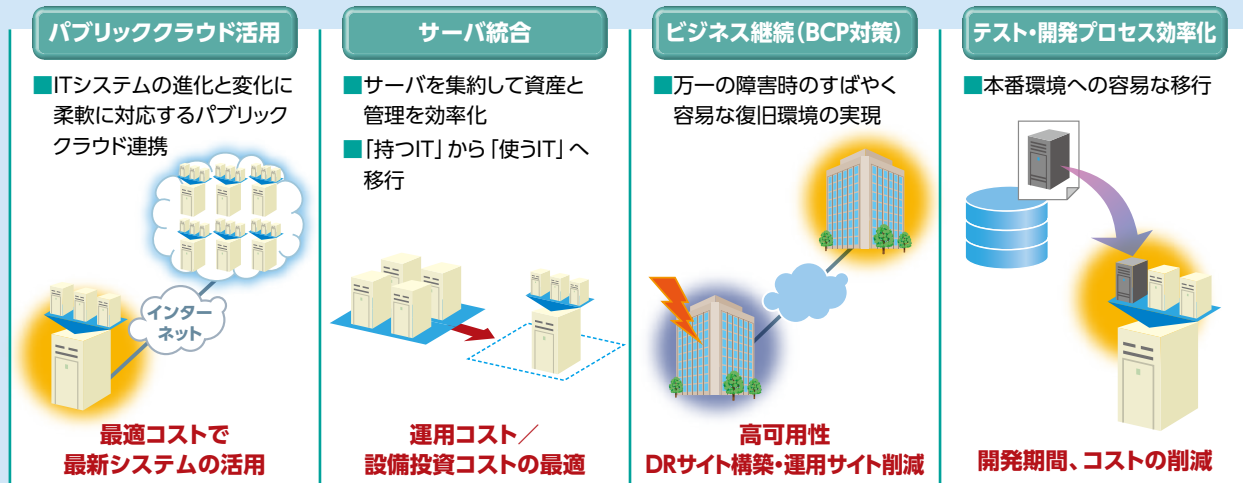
パブリッククラウド活用

■ITシステムの進化と変化に柔軟に対応するパブリッククラウド連携

インターネット

最適コストで
最新システムの活用

サーバ統合

■サーバを集約して資産と管理を効率化
■「持つIT」から「使うIT」へ移行

運用コスト／
設備投資コストの最適

ビジネス継続（BCP対策）

■万一の障害時のすばやく容易な復旧環境の実現

高可用性
DRサイト構築・運用サイト削減

テスト・開発プロセス効率化

■本番環境への容易な移行

開発期間、コストの削減